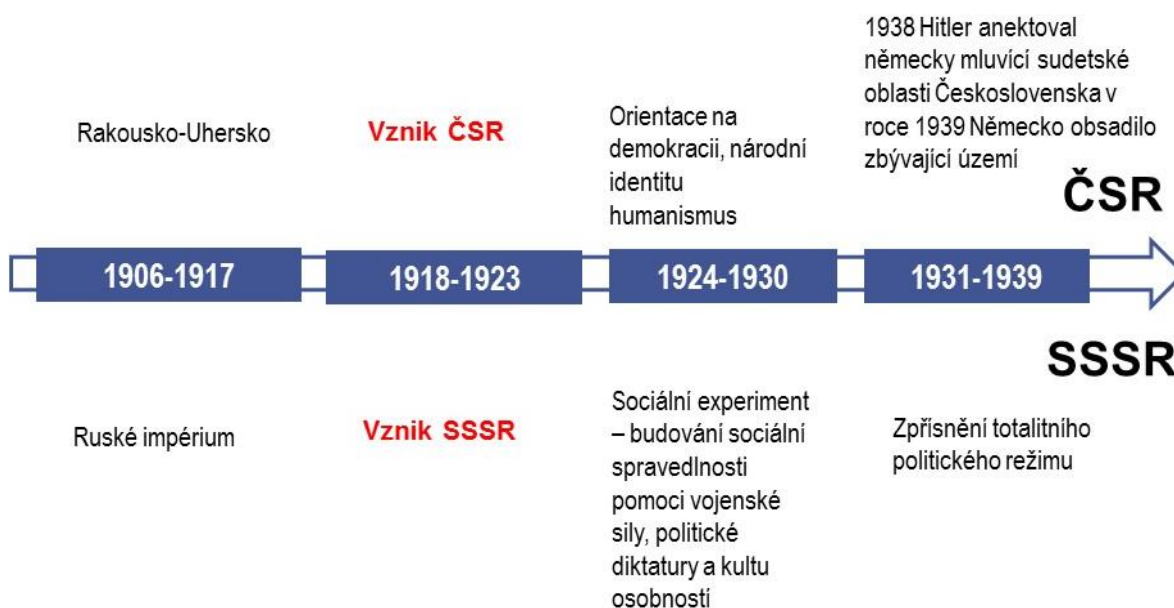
1938 Hitler anektoval německy mluvící sudetské oblasti Československa v roce 1939 Německo obsadilo zbývající území

Rakousko-Uhersko

Vznik ČSR

Orientace na demokracii, národní identitu humanismus

ČSR

1906-1917

1918-1923

1924-1930

1931-1939

SSSR

Ruské impérium

Vznik SSSR

Sociální experiment – budování sociální spravedlnosti pomoci vojenské sily, politické diktatury a kultu osobností

Zpřísnění totalitního politického režimu